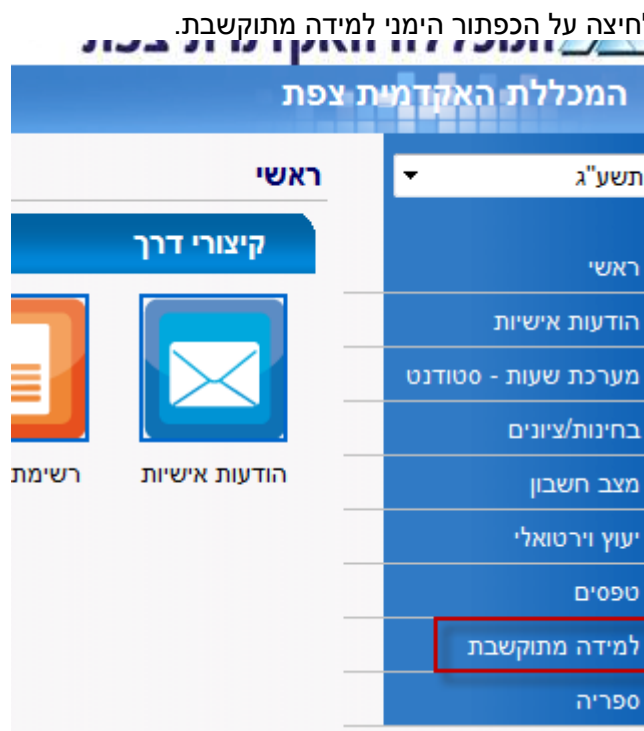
לחיצה על הכפתור הימני למידה מתוקשבת.

המכללה האקדמית צפת

המכללה האקדמית צפת

תשע"ג

ראשי

ראשי

הודעות אישיות

מערכת שעות - סטודנט

בחינות/ציונים

מצב חשבון

יעוץ וירטואלי

טפסים

למידה מתוקשבת

ספריה

קיצורי דרך

הודעות אישיות

רשימת